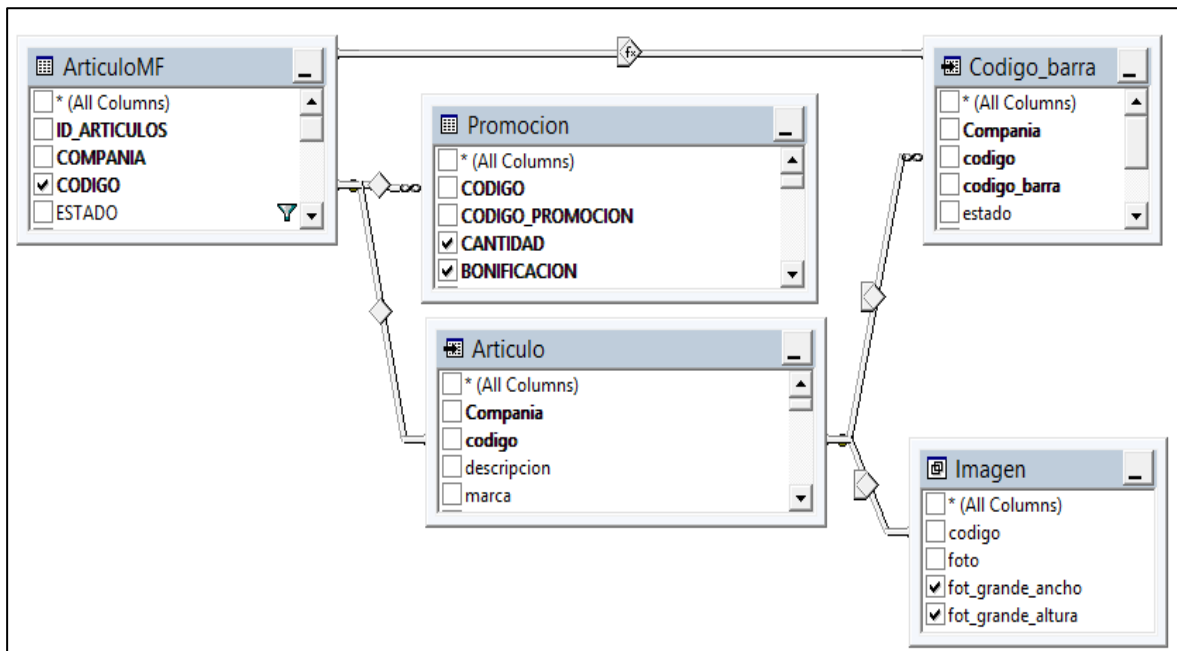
ArticuloMF
* (All Columns)
ID_ARTICULOS
COMPANIA
CODIGO
ESTADO

Promocion
* (All Columns)
CODIGO
CODIGO_PROMOCION
CANTIDAD
BONIFICACION

Codigo_barra
* (All Columns)
Compania
codigo
codigo_barra
estado

Articulo
* (All Columns)
Compania
codigo
descripcion
marca

Imagen
* (All Columns)
codigo
foto
fot_grande_ancho
fot_grande_altura